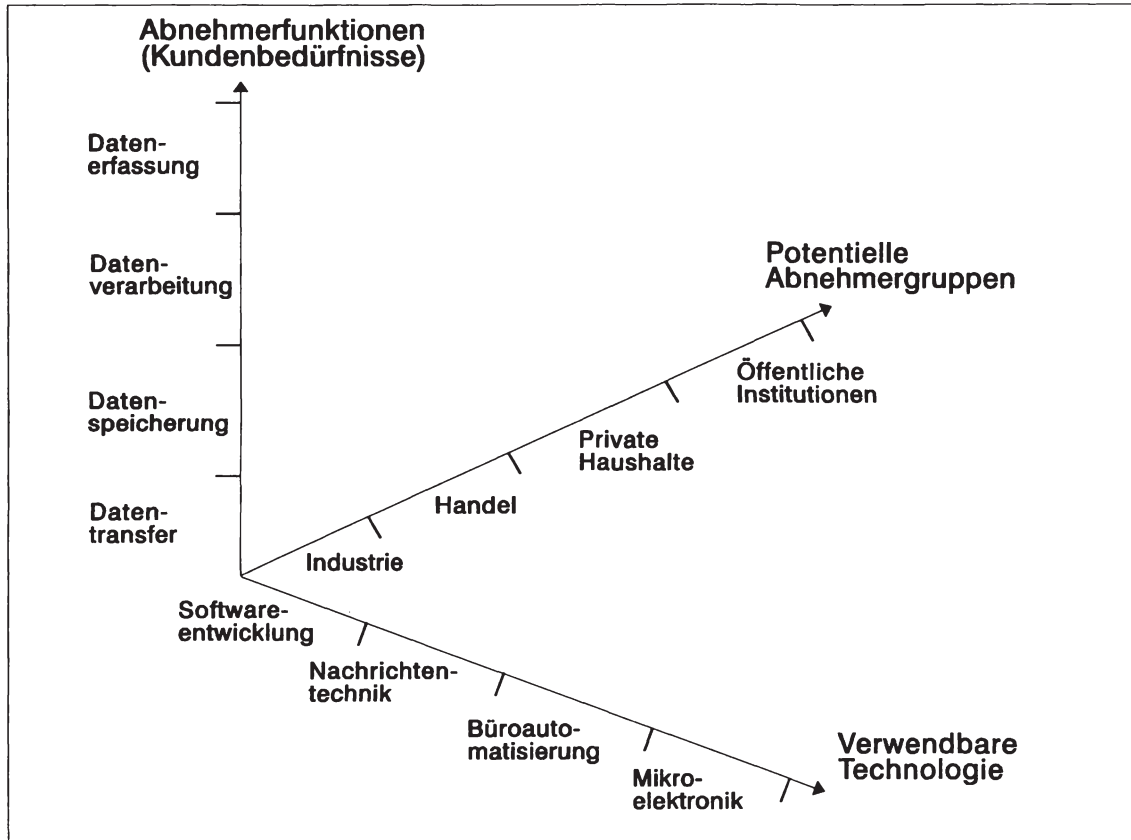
Abnehmerfunktionen
(Kundenbedürfnisse)

Datenerfassung

Datenverarbeitung

Datenspeicherung

Datentransfer

Potentielle
Abnehmergruppen

Öffentliche Institutionen

Private Haushalte

Handel

Industrie

Softwareentwicklung

Nachrichtentechnik

Büroautomatisierung

Mikroelektronik

Verwendbare
Technologie